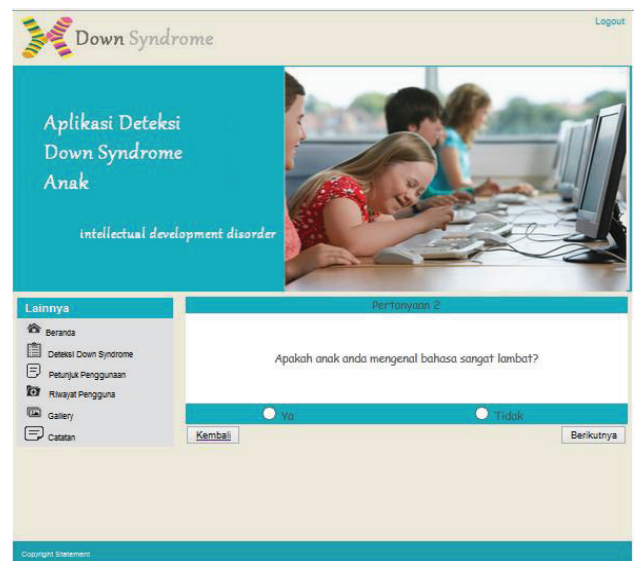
Down Syndrome

Logout

Aplikasi Deteksi Down Syndrome Anak

intellectual development disorder

Lainnya

Beranda

Deteksi Down Syndrome

Petunjuk Penggunaan

Riwayat Pengguna

Gallery

Catatan

Pertanyaan 2

Apakah anak anda mengenal bahasa sangat lambat?

Ya

Tidak

Kembali

Berikutnya

Copyright Statement